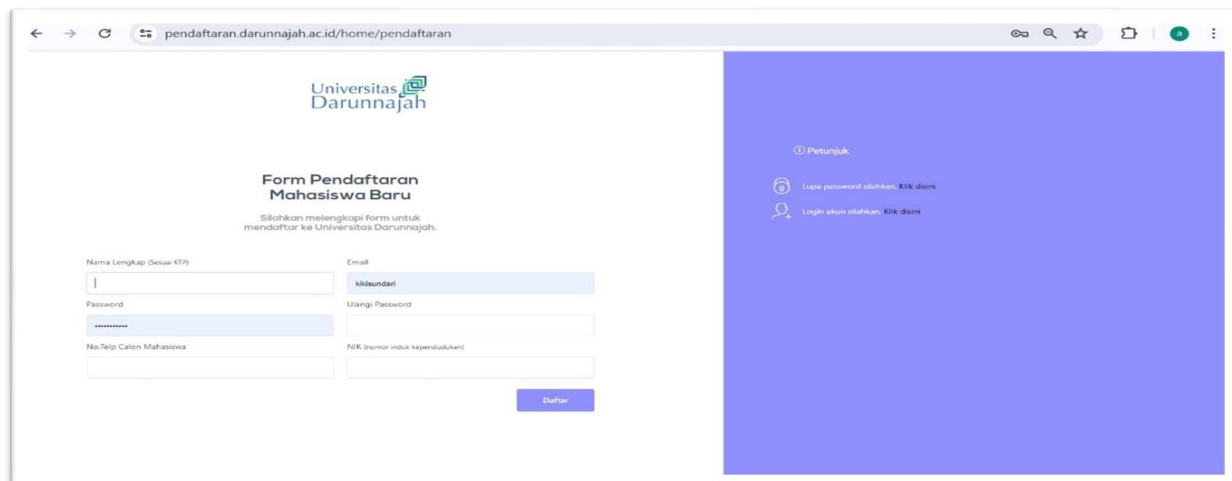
pendaftaran.darunnajah.ac.id/home/pendaftaran

Universitas Darunnajah

Form Pendaftaran Mahasiswa Baru

Silahkan melengkapi form untuk mendaftar ke Universitas Darunnajah.

Nama Lengkap (Sesuai KTP)

Email

kikisundari

Password

••••••••••••

Ulangi Password

No.Telp Calon Mahasiswa

NIK (nomor induk kependudukan)

Daftar

Petunjuk

Lupa password silahkan. Klik disini

Login akun silahkan. Klik disini